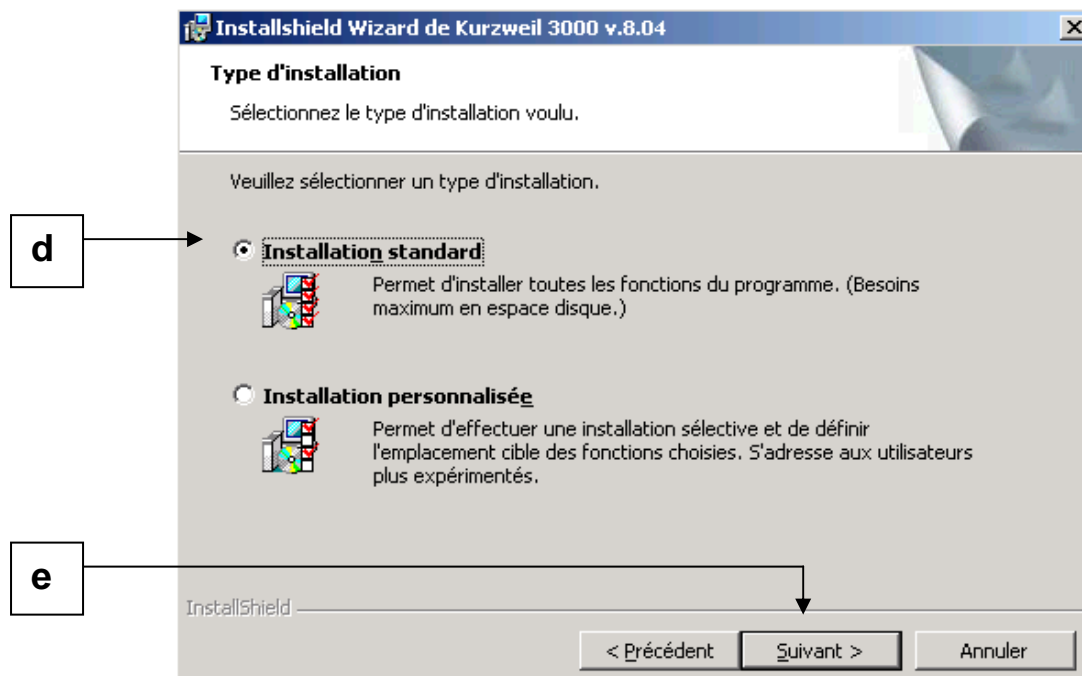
Installshield Wizard de Kurzweil 3000 v.8.04

Type d'installation

Sélectionnez le type d'installation voulu.

Veuillez sélectionner un type d'installation.

d

Installation standard

Permet d'installer toutes les fonctions du programme. (Besoins maximum en espace disque.)

Installation personnalisée

Permet d'effectuer une installation sélective et de définir l'emplacement cible des fonctions choisies. S'adresse aux utilisateurs plus expérimentés.

e

InstallShield

< Précédent

Suivant >

Annuler